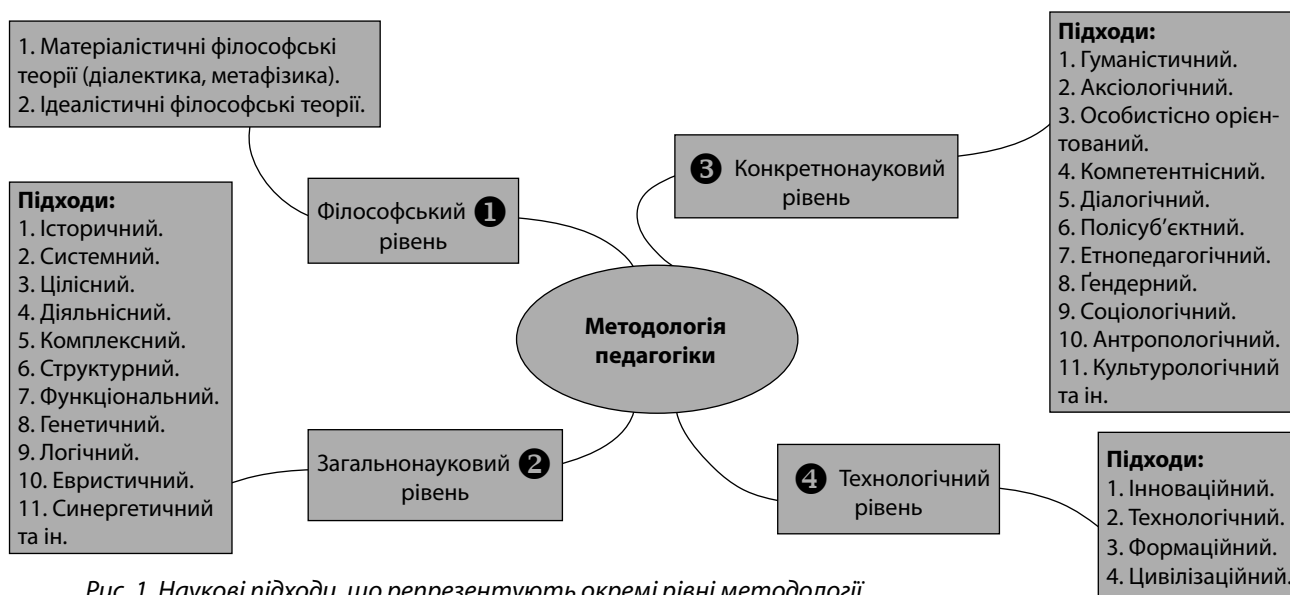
1. Матеріалістичні філософські теорії (діалектика, метафізика).
2. Ідеалістичні філософські теорії.

Підходи:
1. Історичний.
2. Системний.
3. Цілісний.
4. Діяльнісний.
5. Комплексний.
6. Структурний.
7. Функціональний.
8. Генетичний.
9. Логічний.
10. Евристичний.
11. Синергетичний та ін.

Філософський 1 рівень

Загальнонауковий 2 рівень

Методологія педагогіки

3 Конкретнонауковий рівень

4 Технологічний рівень

Підходи:
1. Гуманістичний.
2. Аксіологічний.
3. Особистісно орієнтований.
4. Компетентнісний.
5. Діалогічний.
6. Полісуб'єктний.
7. Етнопедагогічний.
8. Ґендерний.
9. Соціологічний.
10. Антропологічний.
11. Культурологічний та ін.

Підходи:
1. Інноваційний.
2. Технологічний.
3. Формаційний.
4. Цивілізаційний.

Рис. 1. Наукові підходи, що репрезентують окремі рівні методології